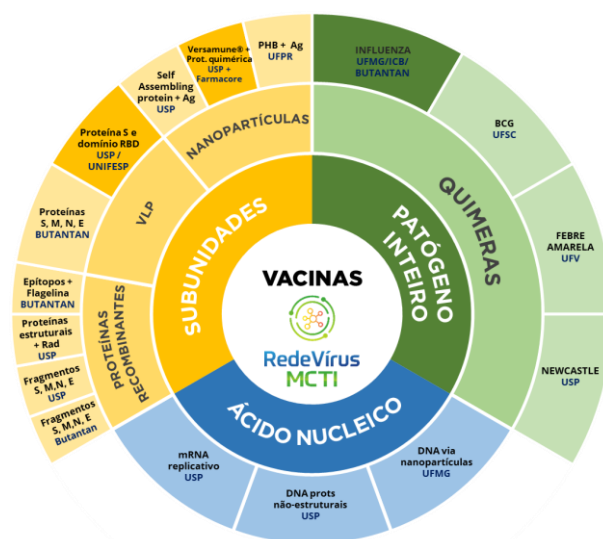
VACINAS

RedeVírus MCTI

SUBUNIDADES

PATÓGENO INTEIRO

ÁCIDO NUCLEICO

NANOPARTÍCULAS

VLP

PROTEÍNAS RECOMBINANTES

QUIMERAS

PHB + Ag UFPR

Versamune® + Prot. quimérica USP + Farmacore

Self Assembling protein + Ag USP

Proteína S e domínio RBD USP / UNIFESP

Proteínas S, M, N, E BUTANTAN

Epítopos + Flagelina BUTANTAN

Proteínas estruturais + Rad USP

Fragmentos S, M,N, E USP

Fragmentos S, M,N, E Butantan

INFLUENZA UFMG/ICB/ BUTANTAN

BCG UFSC

FEBRE AMARELA UFV

NEWCASTLE USP

mRNA replicativo USP

DNA prots não-estruturais USP

DNA via nanopartículas UFMG